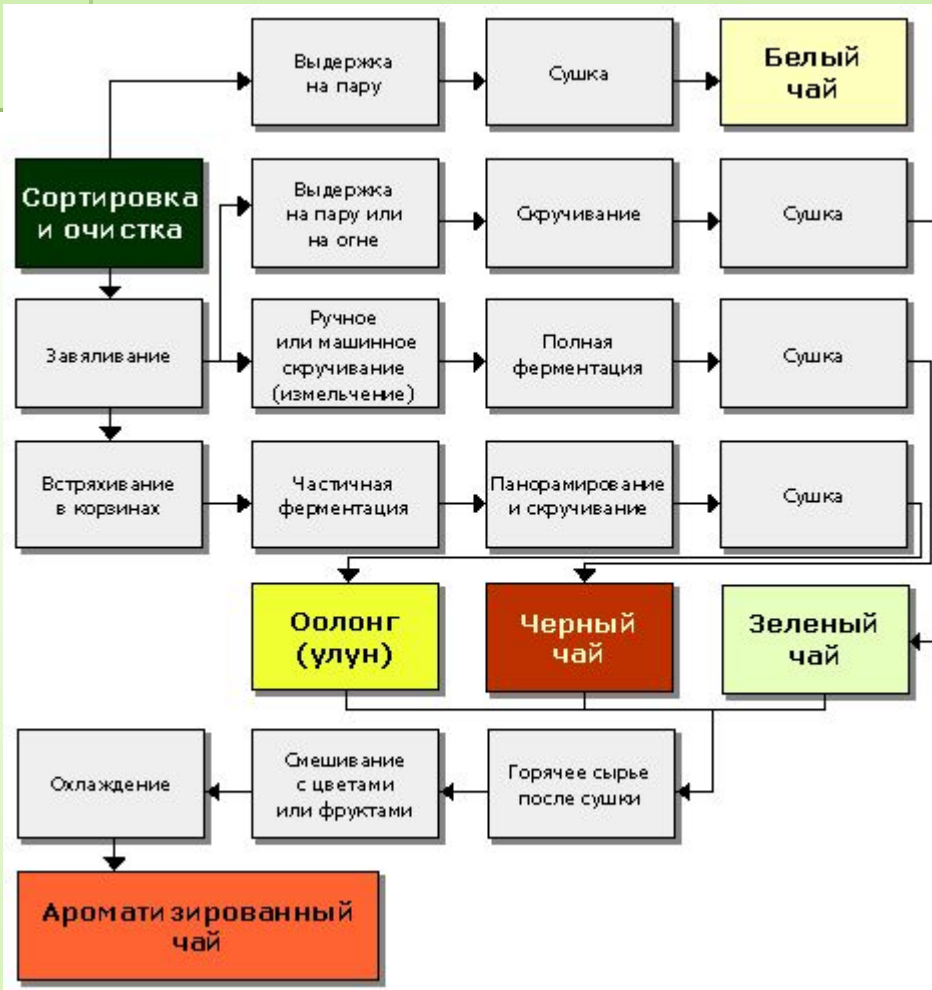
Выдержка на пару

Сушка

Белый чай

Сортировка и очистка

Выдержка на пару или на огне

Скручивание

Сушка

Завяливание

Ручное или машинное скручивание (измельчение)

Полная ферментация

Сушка

Встряхивание в корзинах

Частичная ферментация

Панорамирование и скручивание

Сушка

Оолонг (улун)

Черный чай

Зеленый чай

Охлаждение

Смешивание с цветами или фруктами

Горячее сырье после сушки

Ароматизированный чай